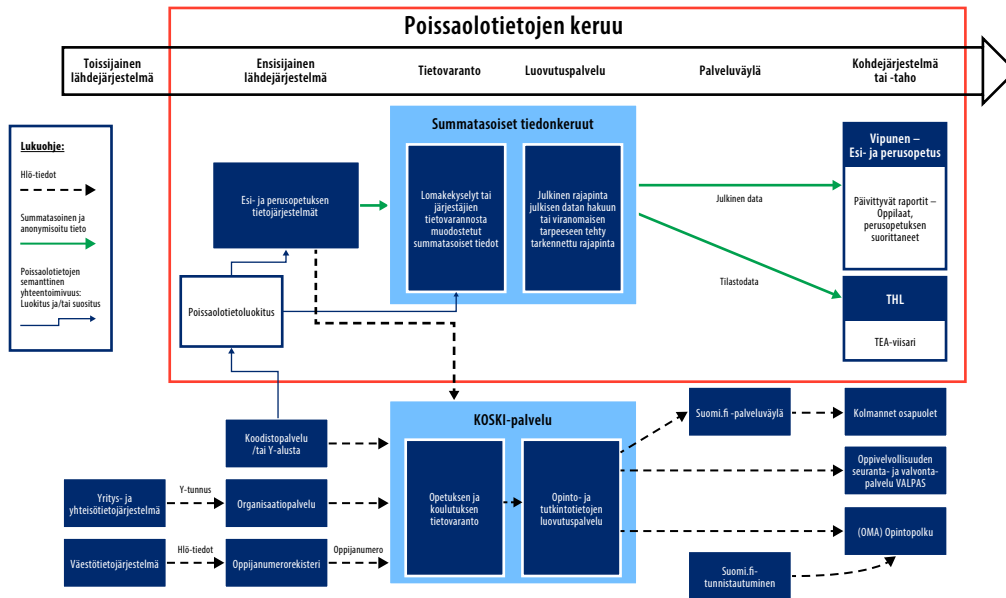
Poissaolotietojen keruu

Toissijainen lähdejärjestelmä

Ensisijainen lähdejärjestelmä

Tietovaranto

Luovutuspalvelu

Palveluväylä

Kohdejärjestelmä tai -taho

Lukuohje:

Hlö-tiedot

Summatasoinen ja anonymisoitu tieto

Poissaolotietojen semanttinen yhteentoimivuus: Luokitus ja/tai suositus

Summatasoiset tiedonkeruut

Esi- ja perusopetuksen tietojärjestelmät

Lomakekyselyt tai järjestäjien tietovarannosta muodostetut summatasoiset tiedot

Julkinen rajapinta julkisen datan hakuun tai viranomaisen tarpeeseen tehty tarkennettu rajapinta

Julkinen data

Tilastodata

Vipunen – Esi- ja perusopetus

Päivittyvät raportit – Oppilaat, perusopetuksen suorittaneet

THL

TEA-viisari

Poissaolotietoluokitus

KOSKI-palvelu

Koodistopalvelu /tai Y-alusta

Yritys- ja yhteisötietojärjestelmä

Y-tunnus

Organisaatiopalvelu

Väestötietojärjestelmä

Hlö-tiedot

Oppijanumerorekisteri

Oppijanumero

Opetuksen ja koulutuksen tietovaranto

Opinto- ja tutkintotietojen luovutuspalvelu

Suomi.fi -palveluväylä

Kolmannet osapuolet

Oppivelvollisuuden seuranta- ja valvontapalvelu VALPAS

(OMA) Opintopolku

Suomi.fi-tunnistautuminen